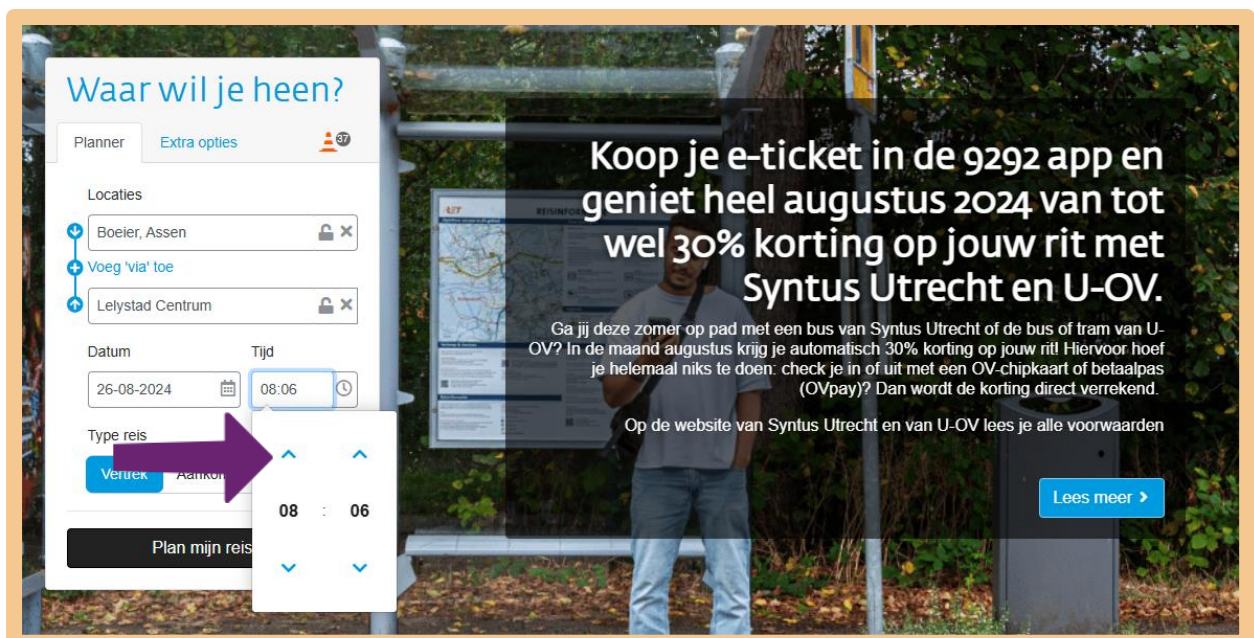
Waar wil je heen?

Planner

Extra opties

37

Locaties

Boeier, Assen

Voeg 'via' toe

Lelystad Centrum

Datum

Tijd

26-08-2024

08:06

Type reis

Vertrek

Aankom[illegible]

08 : 06

Plan mijn reis

Koop je e-ticket in de 9292 app en geniet heel augustus 2024 van tot wel 30% korting op jouw rit met Syntus Utrecht en U-OV.

Ga jij deze zomer op pad met een bus van Syntus Utrecht of de bus of tram van U-OV? In de maand augustus krijg je automatisch 30% korting op jouw rit! Hiervoor hoef je helemaal niks te doen: check je in of uit met een OV-chipkaart of betaalpas (OVpay)? Dan wordt de korting direct verrekend.

Op de website van Syntus Utrecht en van U-OV lees je alle voorwaarden

Lees meer ›